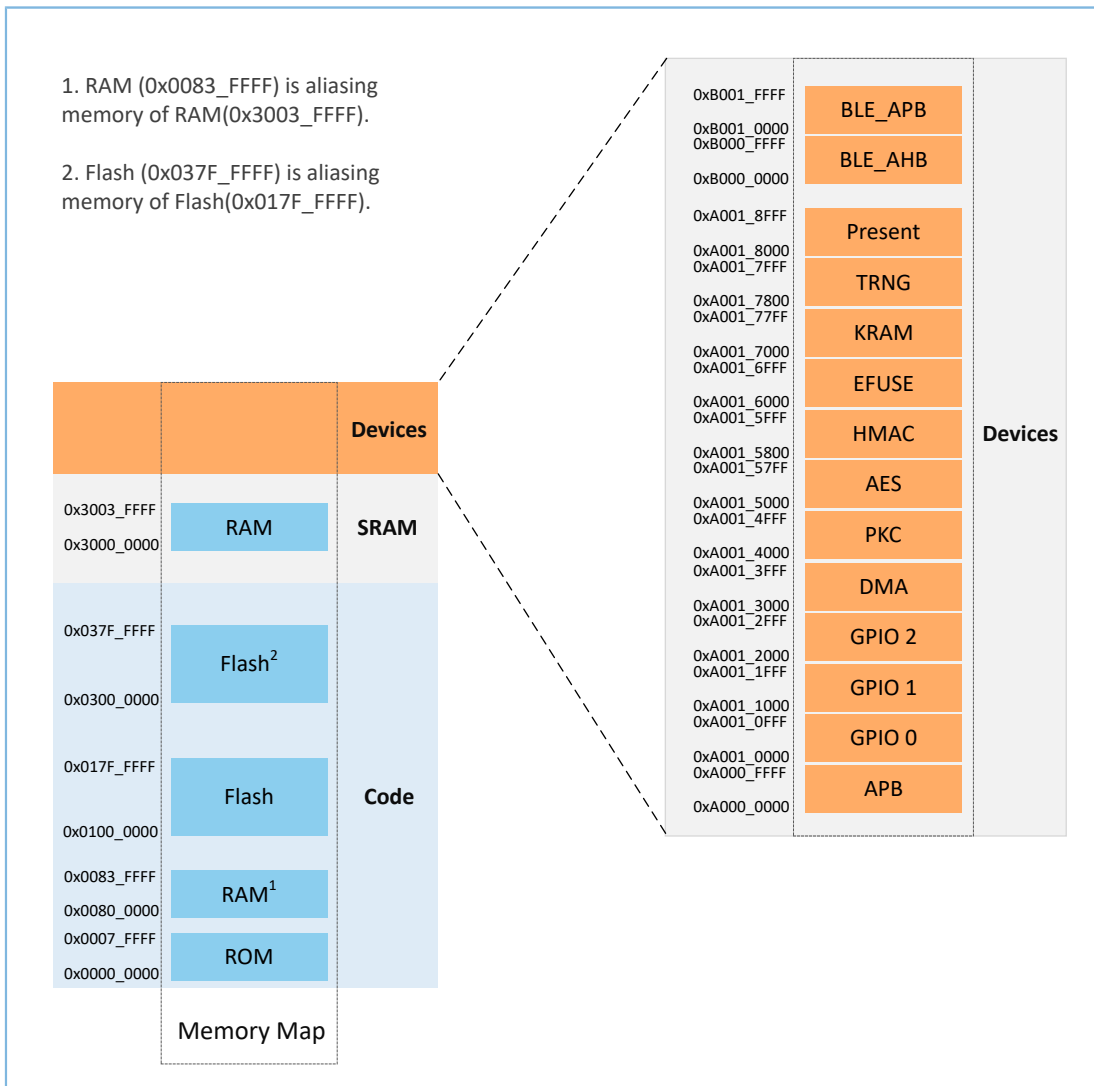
1. RAM (0x0083_FFFF) is aliasing memory of RAM(0x3003_FFFF).

2. Flash (0x037F_FFFF) is aliasing memory of Flash(0x017F_FFFF).

Devices

0x3003_FFFF
RAM
SRAM
0x3000_0000

0x037F_FFFF
Flash$^2$
0x0300_0000

0x017F_FFFF
Flash
Code
0x0100_0000

0x0083_FFFF
RAM$^1$
0x0080_0000
0x0007_FFFF
ROM
0x0000_0000

Memory Map

0xB001_FFFF
BLE_APB
0xB001_0000
0xB000_FFFF
BLE_AHB
0xB000_0000

0xA001_8FFF
Present
0xA001_8000
0xA001_7FFF
TRNG
0xA001_7800
0xA001_77FF
KRAM
0xA001_7000
0xA001_6FFF
EFUSE
0xA001_6000
0xA001_5FFF
HMAC
0xA001_5800
0xA001_57FF
AES
0xA001_5000
0xA001_4FFF
PKC
0xA001_4000
0xA001_3FFF
DMA
0xA001_3000
0xA001_2FFF
GPIO 2
0xA001_2000
0xA001_1FFF
GPIO 1
0xA001_1000
0xA001_0FFF
GPIO 0
0xA001_0000
0xA000_FFFF
APB
0xA000_0000

Devices